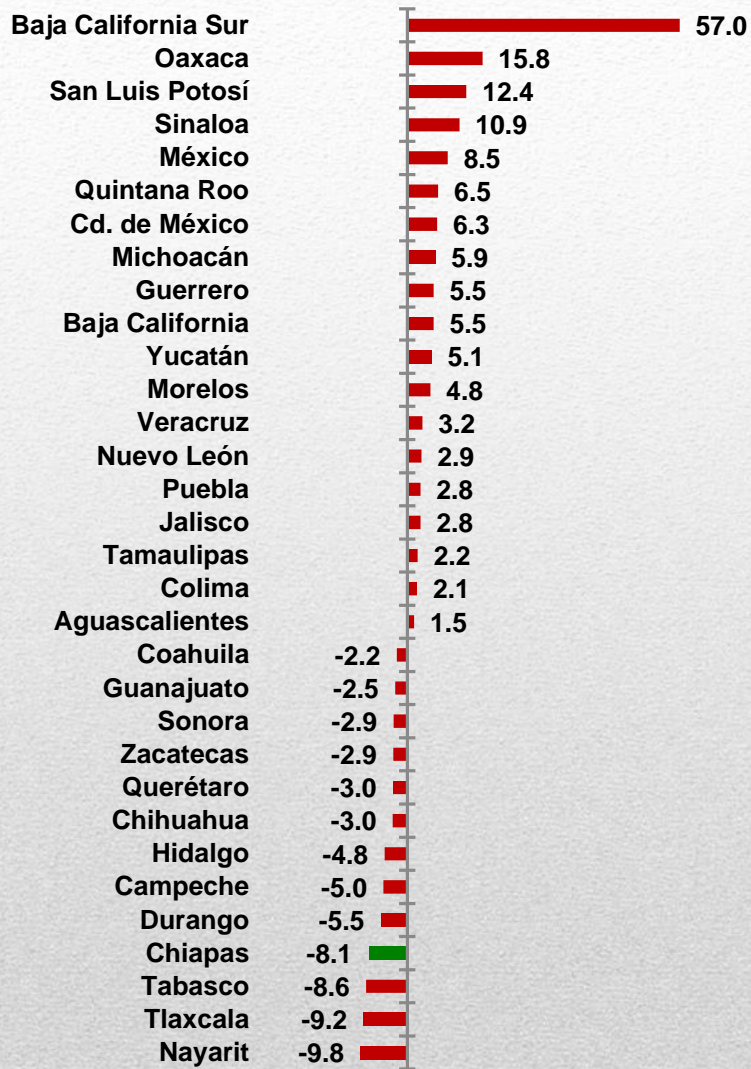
| Estado | Valor |
|---|---|
| Baja California Sur | 57.0 |
| Oaxaca | 15.8 |
| San Luis Potosí | 12.4 |
| Sinaloa | 10.9 |
| México | 8.5 |
| Quintana Roo | 6.5 |
| Cd. de México | 6.3 |
| Michoacán | 5.9 |
| Guerrero | 5.5 |
| Baja California | 5.5 |
| Yucatán | 5.1 |
| Morelos | 4.8 |
| Veracruz | 3.2 |
| Nuevo León | 2.9 |
| Puebla | 2.8 |
| Jalisco | 2.8 |
| Tamaulipas | 2.2 |
| Colima | 2.1 |
| Aguascalientes | 1.5 |
| Coahuila | -2.2 |
| Guanajuato | -2.5 |
| Sonora | -2.9 |
| Zacatecas | -2.9 |
| Querétaro | -3.0 |
| Chihuahua | -3.0 |
| Hidalgo | -4.8 |
| Campeche | -5.0 |
| Durango | -5.5 |
| Chiapas | -8.1 |
| Tabasco | -8.6 |
| Tlaxcala | -9.2 |
| Nayarit | -9.8 |